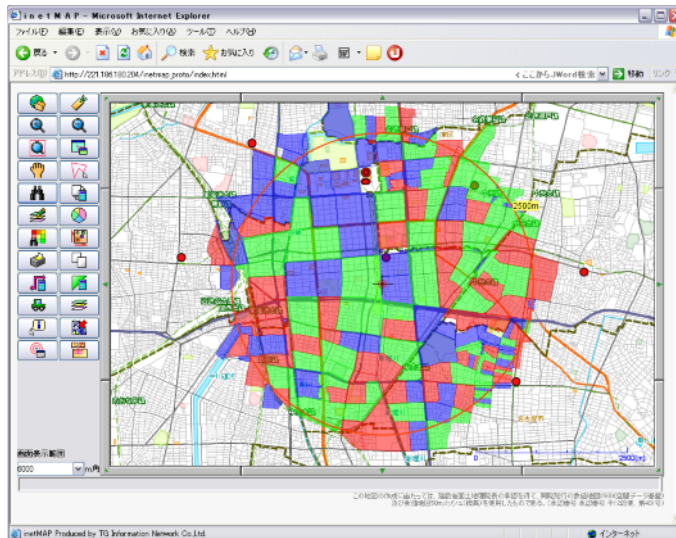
inetMAP - Microsoft Internet Explorer

ファイル(F) 編集(E) 表示(V) お気に入り(A) ツール(T) ヘルプ(H)

戻る 検索 お気に入り

アドレス(D) http://221.186.180.204/inetmap_proto/index.html

ここから-J Word検索 移動 リンク

2500m

2500m

周辺表示範囲

6000 m内

この地図の作成に当たっては、国土地理院長の承認を得て、同院発行の数値地図2500(空間データ基盤)及び数値地図25000(地図画像)を使用したものである。(承認番号 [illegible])

inetMAP Produced by TG Information Network Co.,Ltd.

インターネット